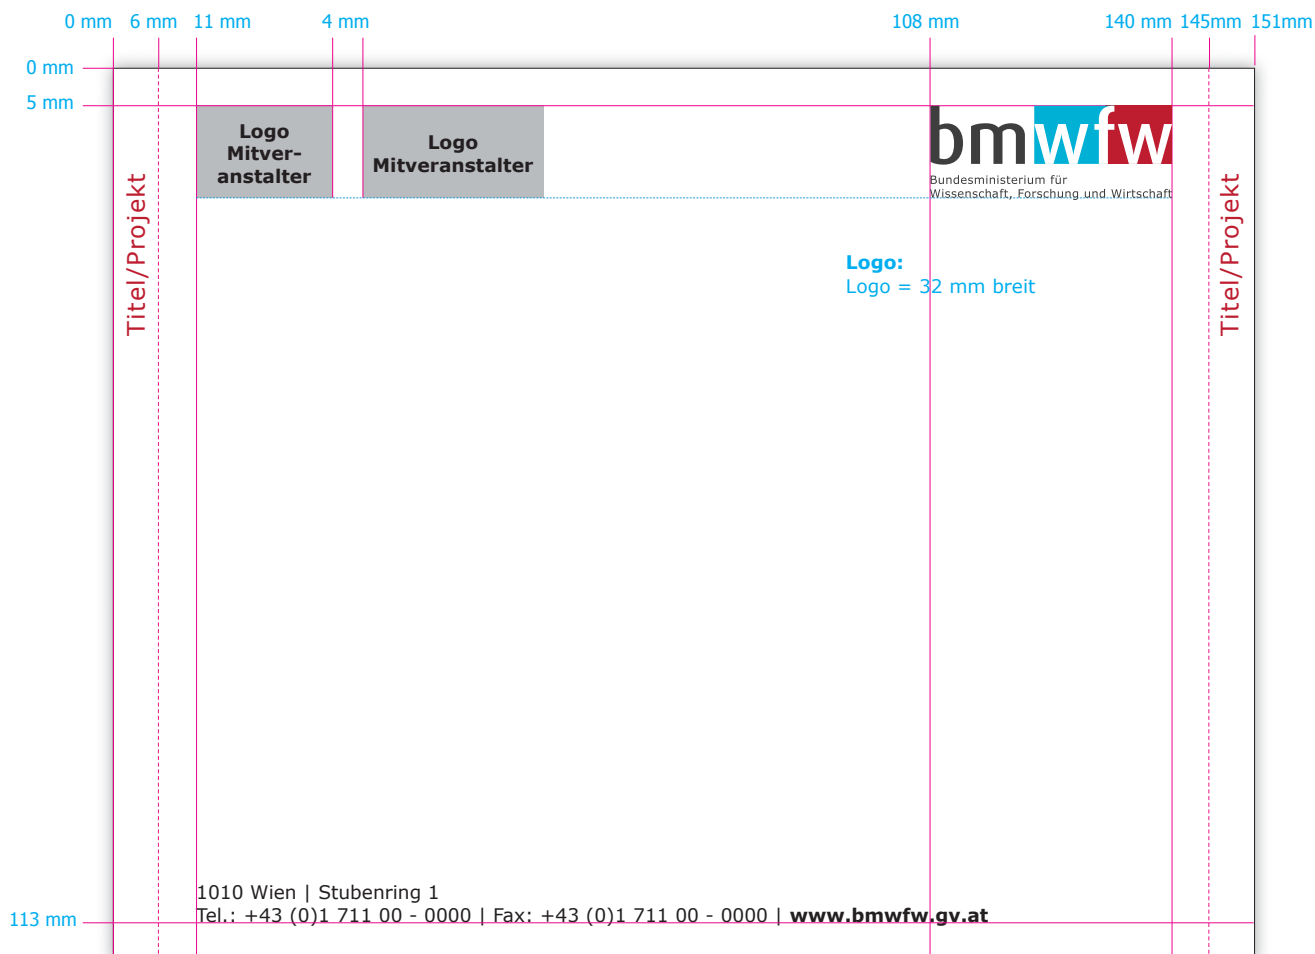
0 mm 6 mm 11 mm 4 mm 108 mm 140 mm 145mm 151mm

0 mm

5 mm

Titel/Projekt

Logo Mitveranstalter

Logo Mitveranstalter

bmwfw
Bundesministerium für Wissenschaft, Forschung und Wirtschaft

Titel/Projekt

**Logo:**
Logo = 32 mm breit

1010 Wien | Stubenring 1
Tel.: +43 (0)1 711 00 - 0000 | Fax: +43 (0)1 711 00 - 0000 | **www.bmwfw.gv.at**

113 mm